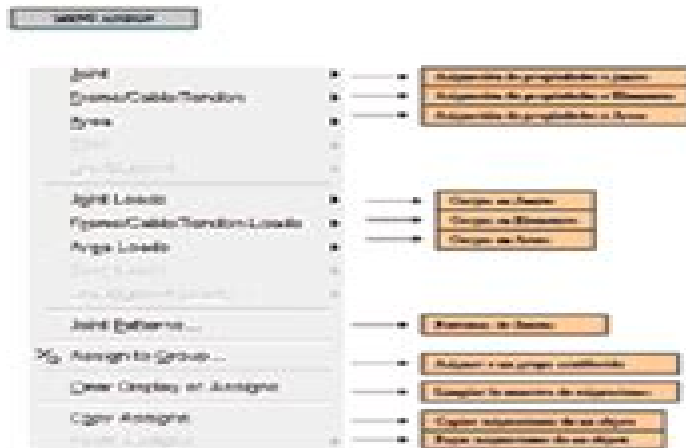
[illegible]

Joint
Frame/Cable/Tendon
Area
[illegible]
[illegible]

Joint Loads
Frame/Cable/Tendon Loads
Area Loads
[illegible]
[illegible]

Joint Patterns...
Assign to Group...
Clear Display of Assigns
Copy Assigns
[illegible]

Asignación de propiedades a joints
Asignación de propiedades a Elementos
Asignación de propiedades a Áreas
Cargas en Joints
Cargas en Elementos
Cargas en Área
Patrones de Joints
Asignar a un grupo predefinido
Limpiar la pantalla de asignaciones
Copiar asignaciones de un objeto
Pegar asignaciones de un objeto